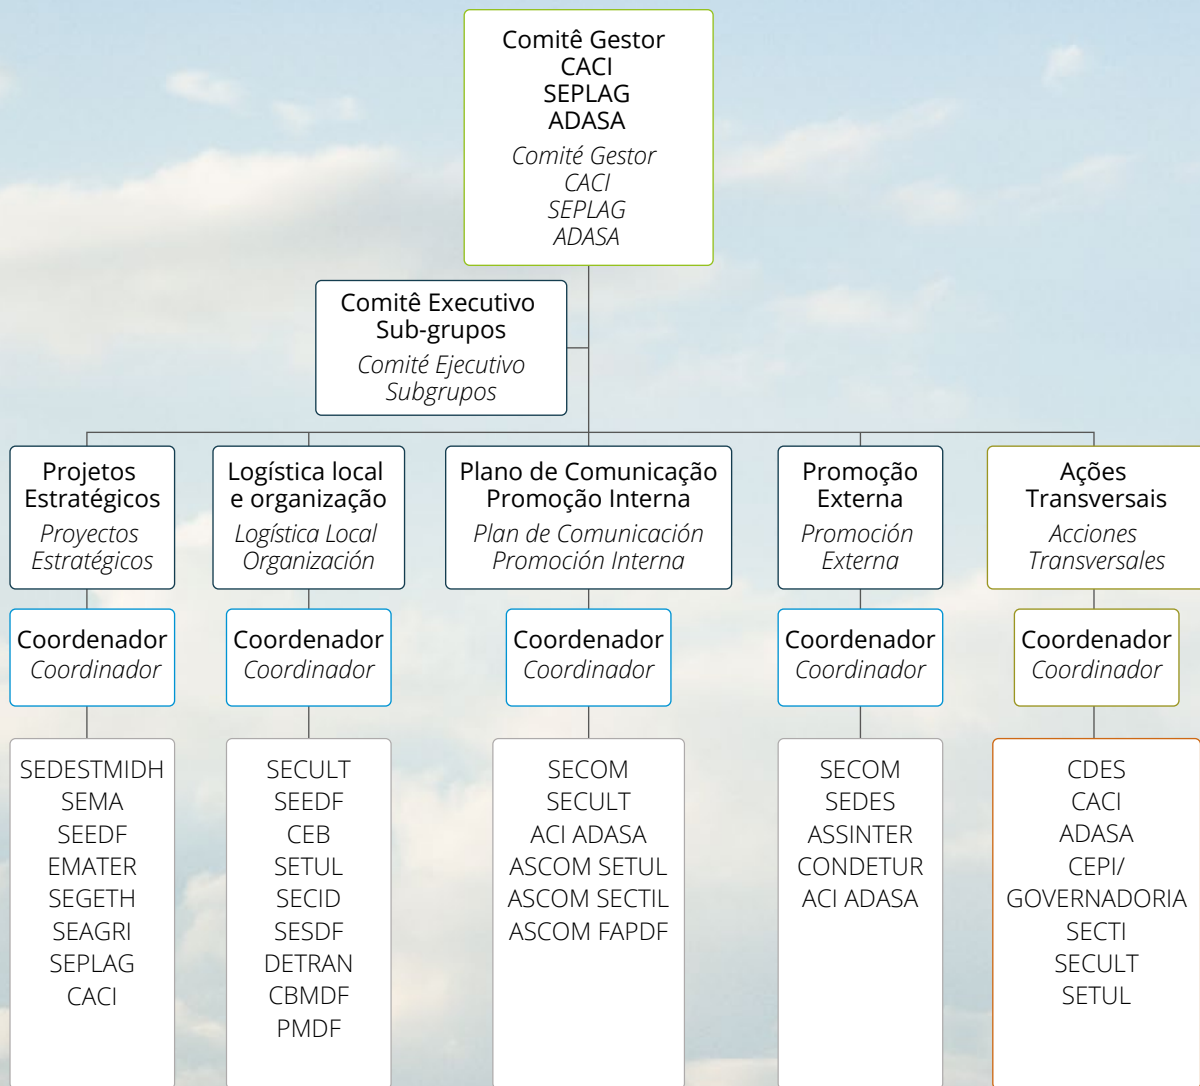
Comitê Gestor
CACI
SEPLAG
ADASA

Comité Gestor
CACI
SEPLAG
ADASA

Comitê Executivo
Sub-grupos

Comité Ejecutivo
Subgrupos

Projetos Estratégicos

Proyectos Estratégicos

Coordenador
Coordinador

SEDESTMIDH
SEMA
SEEDF
EMATER
SEGETH
SEAGRI
SEPLAG
CACI

Logística local e organização

Logística Local Organización

Coordenador
Coordinador

SECULT
SEEDF
CEB
SETUL
SECID
SESDF
DETRAN
CBMDF
PMDF

Plano de Comunicação Promoção Interna

Plan de Comunicación Promoción Interna

Coordenador
Coordinador

SECOM
SECULT
ACI ADASA
ASCOM SETUL
ASCOM SECTIL
ASCOM FAPDF

Promoção Externa

Promoción Externa

Coordenador
Coordinador

SECOM
SEDES
ASSINTER
CONDETUR
ACI ADASA

Ações Transversais

Acciones Transversales

Coordenador
Coordinador

CDES
CACI
ADASA
CEPI/
GOVERNADORIA
SECTI
SECULT
SETUL